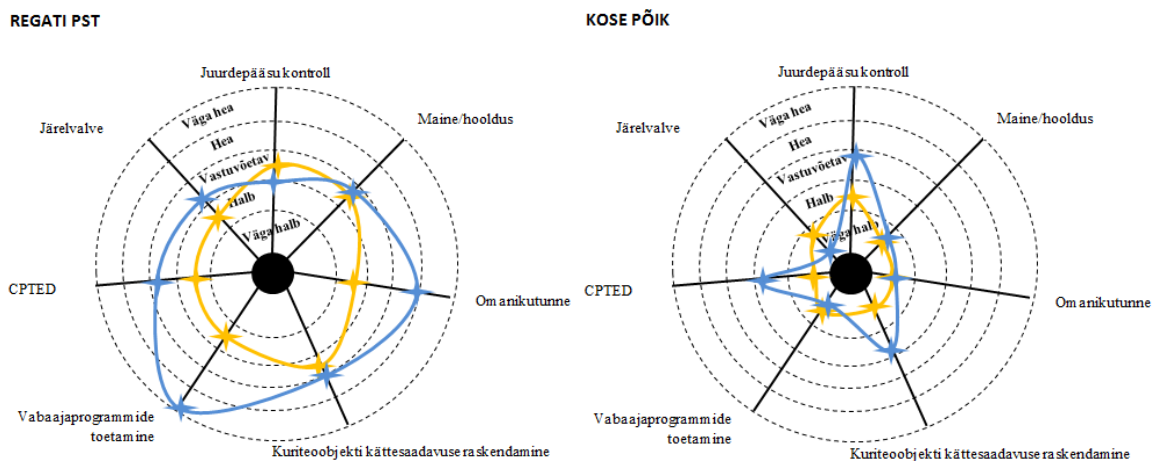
REGATI PST

Juurdepääsu kontroll
Maine/hooldus
Järelvalve
Väga hea
Hea
Vastuvõetav
Halb
Väga halb
CPTED
Omanikutunne
Vabaajaprogrammide toetamine
Kuriteoobjekti kättesaadavuse raskendamine

KOSE PÕIK

Juurdepääsu kontroll
Maine/hooldus
Järelvalve
Väga hea
Hea
Vastuvõetav
Halb
Väga halb
CPTED
Omanikutunne
Vabaajaprogrammide toetamine
Kuriteoobjekti kättesaadavuse raskendamine